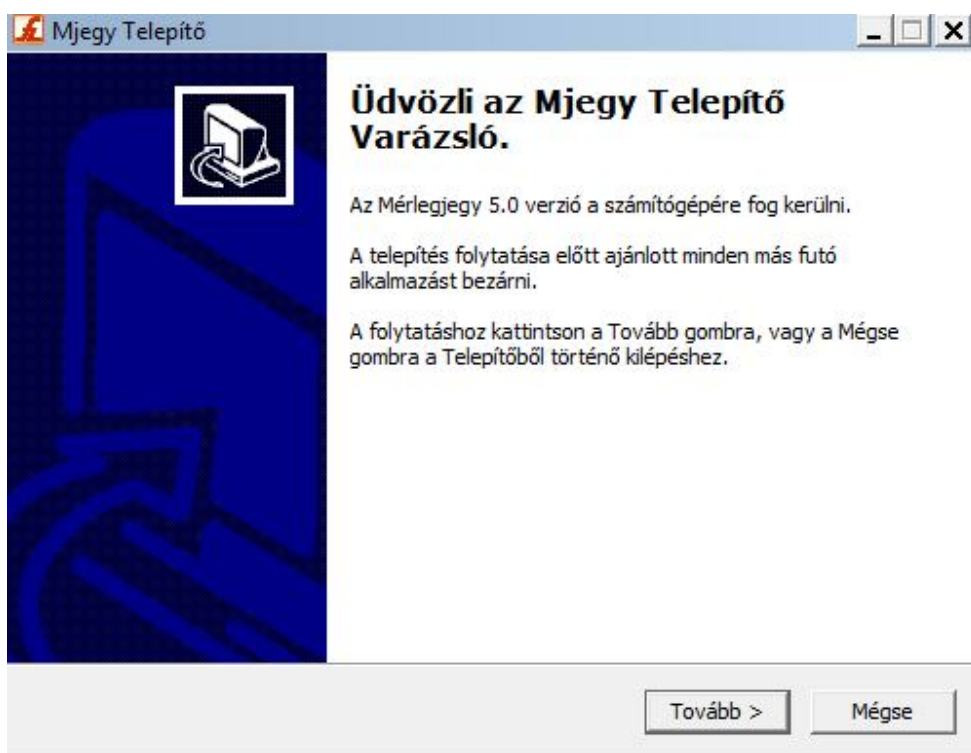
Mjegy Telepítő

Üdvözli az Mjegy Telepítő Varázsló.

Az Mérlegjegy 5.0 verzió a számítógépére fog kerülni.

A telepítés folytatása előtt ajánlott minden más futó alkalmazást bezárni.

A folytatáshoz kattintson a Tovább gombra, vagy a Mégse gombra a Telepítőből történő kilépéshez.

Tovább >

Mégse